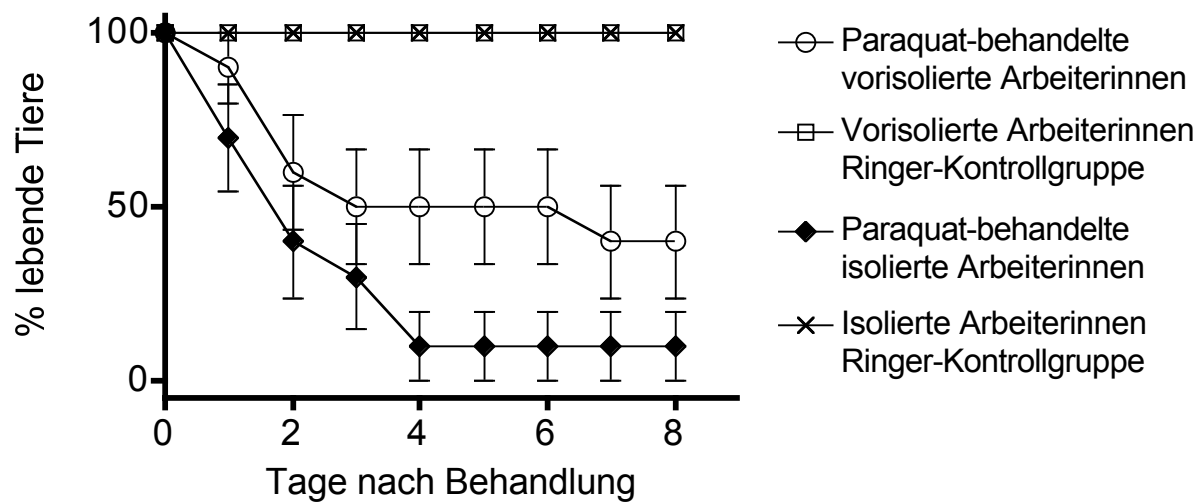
% lebende Tiere

100
50
0

0 2 4 6 8

Tage nach Behandlung

Paraquat-behandelte vorisolierte Arbeiterinnen

Vorisolierte Arbeiterinnen Ringer-Kontrollgruppe

Paraquat-behandelte isolierte Arbeiterinnen

Isolierte Arbeiterinnen Ringer-Kontrollgruppe